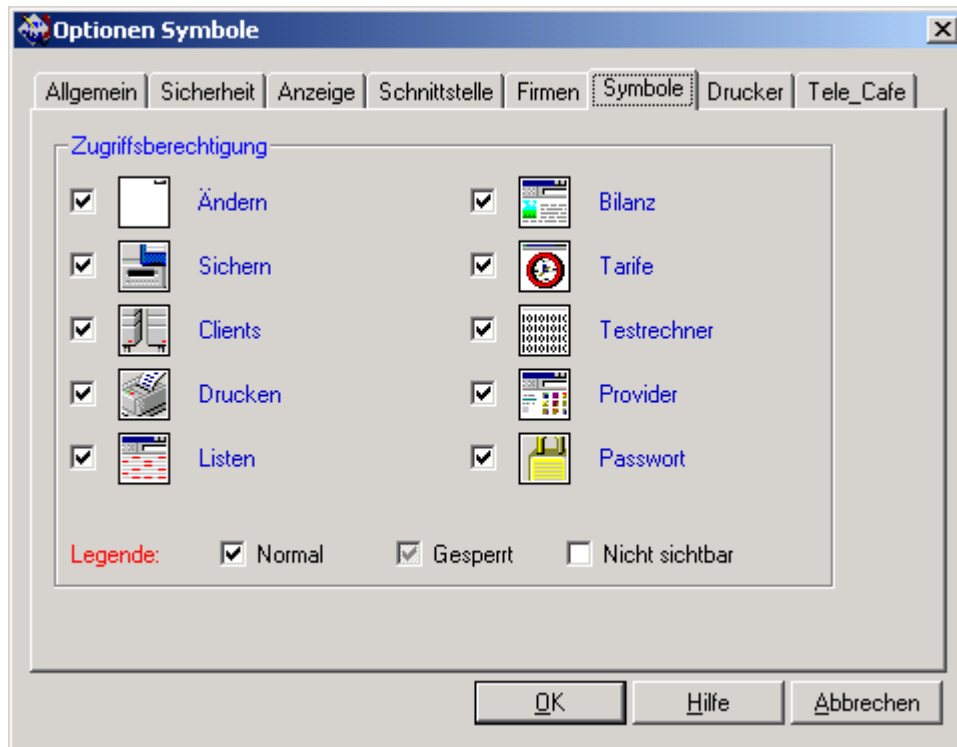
Optionen Symbole

Allgemein | Sicherheit | Anzeige | Schnittstelle | Firmen | Symbole | Drucker | Tele_Cafe

Zugriffsberechtigung

Ändern
Sichern
Clients
Drucken
Listen

Bilanz
Tarife
Testrechner
Provider
Passwort

Legende: Normal Gesperrt Nicht sichtbar

OK Hilfe Abbrechen